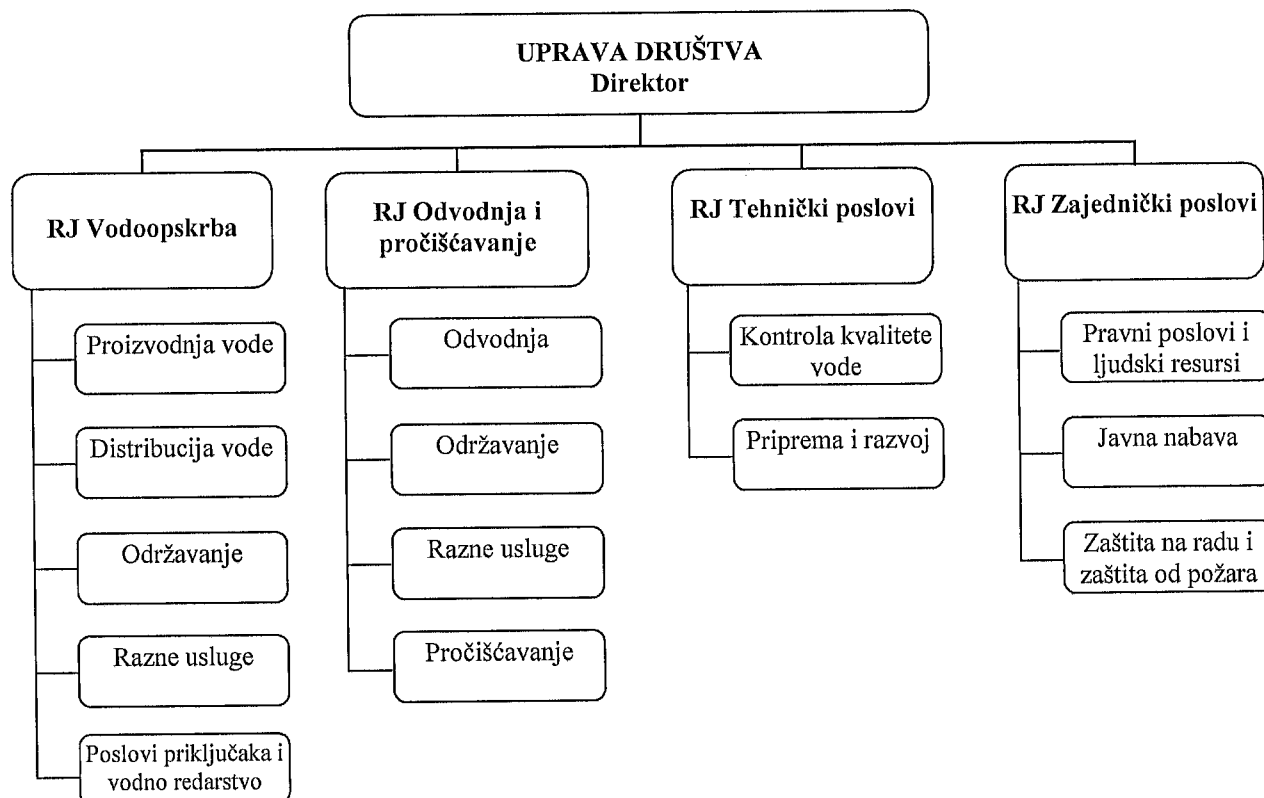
UPRAVA DRUŠTVA
Direktor

RJ Vodoopskrba

Proizvodnja vode

Distribucija vode

Održavanje

Razne usluge

Poslovi priključaka i vodno redarstvo

RJ Odvodnja i pročišćavanje

Odvodnja

Održavanje

Razne usluge

Pročišćavanje

RJ Tehnički poslovi

Kontrola kvalitete vode

Priprema i razvoj

RJ Zajednički poslovi

Pravni poslovi i ljudski resursi

Javna nabava

Zaštita na radu i zaštita od požara